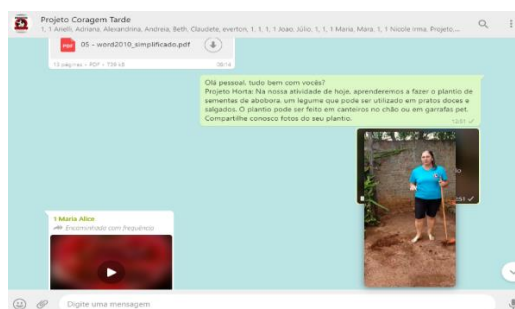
Projeto Coragem Tarde
1, 1 Aneli, Adriana, Alexandrina, Andreia, Beth, Claudete, everton, 1, 1, 1, 1 Joao, Júlio, 1, 1, 1 Maria, Mara, 1, 1 Nicole Irma, Projeto...

PDF 05 - word2010_simplificado.pdf
12 páginas • PDF • 738 kB 08:14

Olá pessoal, tudo bem com vocês?
Projeto Horta: Na nossa atividade de hoje, aprenderemos a fazer o plantio de sementes de abobora, um legume que pode ser utilizado em pratos doces e salgados. O plantio pode ser feito em canteiros no chão ou em garrafas pet. Compartilhe conosco fotos do seu plantio.
12:01

1 Maria Alice
Encaminhada com frequência

Digite uma mensagem